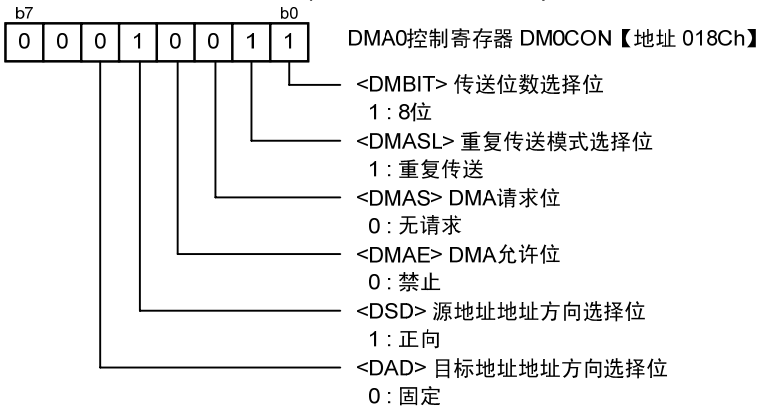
b7 b0

| 0 | 0 | 0 | 1 | 0 | 0 | 1 | 1 |
|---|---|---|---|---|---|---|---|

DMA0控制寄存器 DM0CON【地址 018Ch】

<DMBIT> 传送位数选择位
1 : 8位

<DMASL> 重复传送模式选择位
1 : 重复传送

<DMAS> DMA请求位
0 : 无请求

<DMAE> DMA允许位
0 : 禁止

<DSD> 源地址地址方向选择位
1 : 正向

<DAD> 目标地址地址方向选择位
0 : 固定